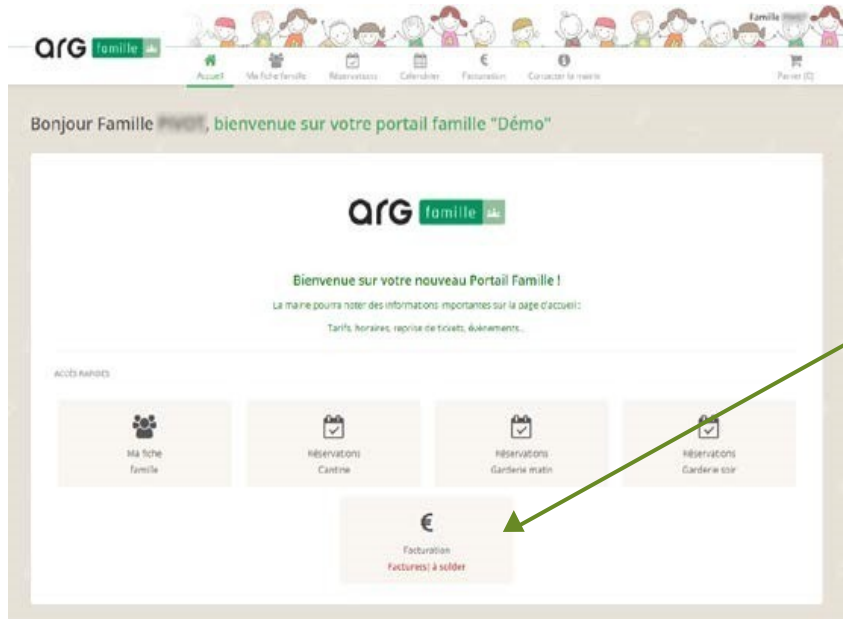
ArG famille

Famille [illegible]

Accueil | Ma fiche famille | Réservations | Calendrier | Facturation | Contacter la mairie | Panier (0)

Bonjour Famille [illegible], bienvenue sur votre portail famille "Démo"

ArG famille

Bienvenue sur votre nouveau Portail Famille !

La mairie pourra noter des informations importantes sur la page d'accueil :

Tarifs, horaires, reprise de tickets, événements...

ACCÈS RAPIDES

Ma fiche famille

Réservations Cantine

Réservations Garderie matin

Réservations Garderie soir

€

Facturation

Facture(s) à solder